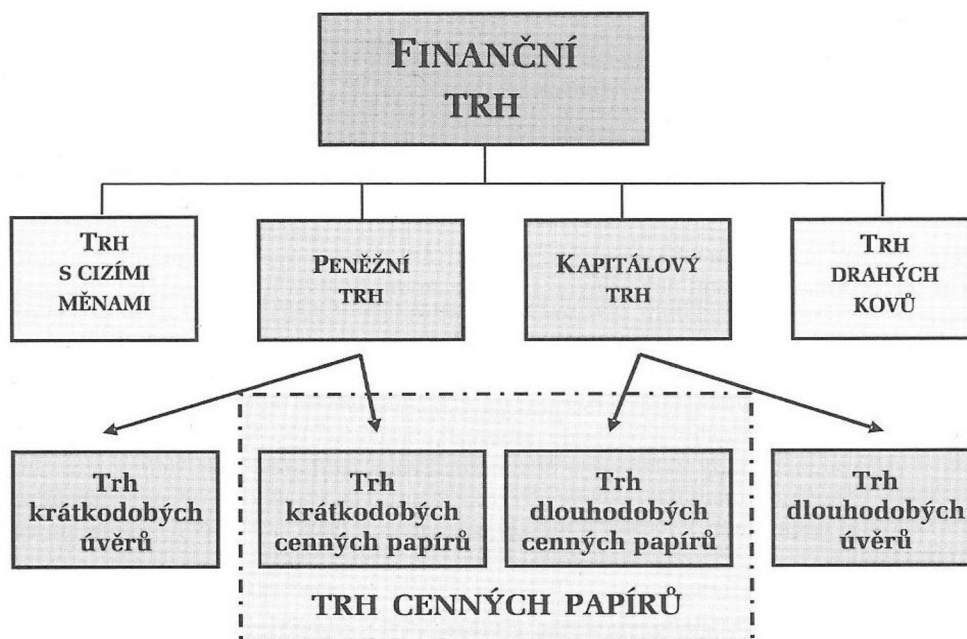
FINANČNÍ TRH

TRH S CIZÍMI MĚNAMI

PENĚŽNÍ TRH

KAPITÁLOVÝ TRH

TRH DRAHÝCH KOVŮ

Trh krátkodobých úvěrů

Trh krátkodobých cenných papírů

Trh dlouhodobých cenných papírů

Trh dlouhodobých úvěrů

TRH CENNÝCH PAPÍRŮ